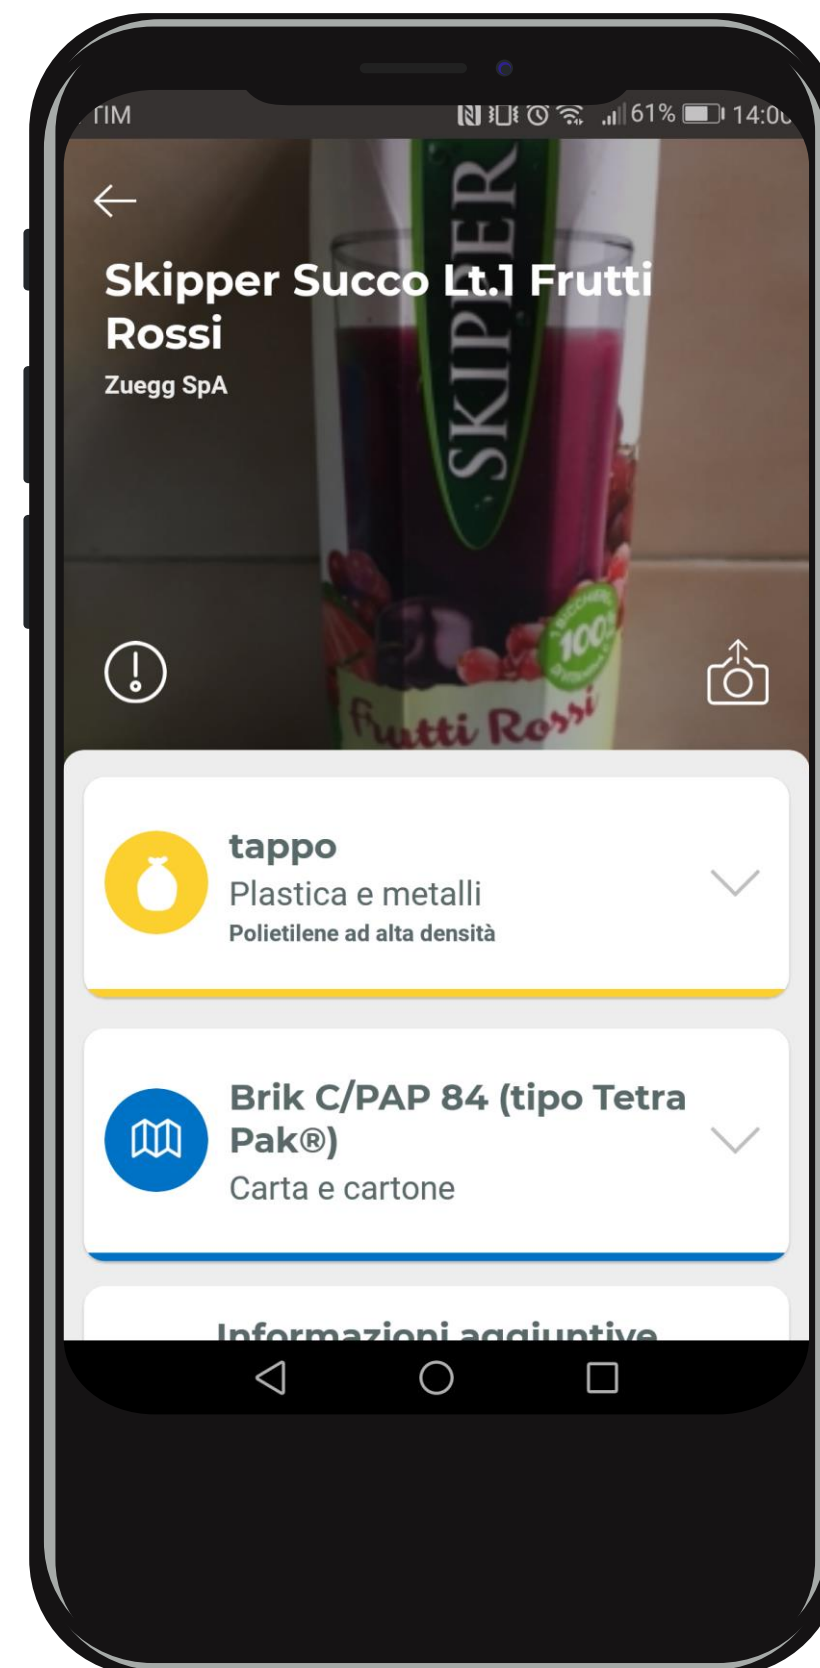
TIM 61% 14:0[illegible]

Skipper Succo Lt.1 Frutti Rossi
Zuegg SpA

SKIPPER
100%
Frutti Rossi

tappo
Plastica e metalli
Polietilene ad alta densità

Brik C/PAP 84 (tipo Tetra Pak®)
Carta e cartone

Informazioni aggiuntive